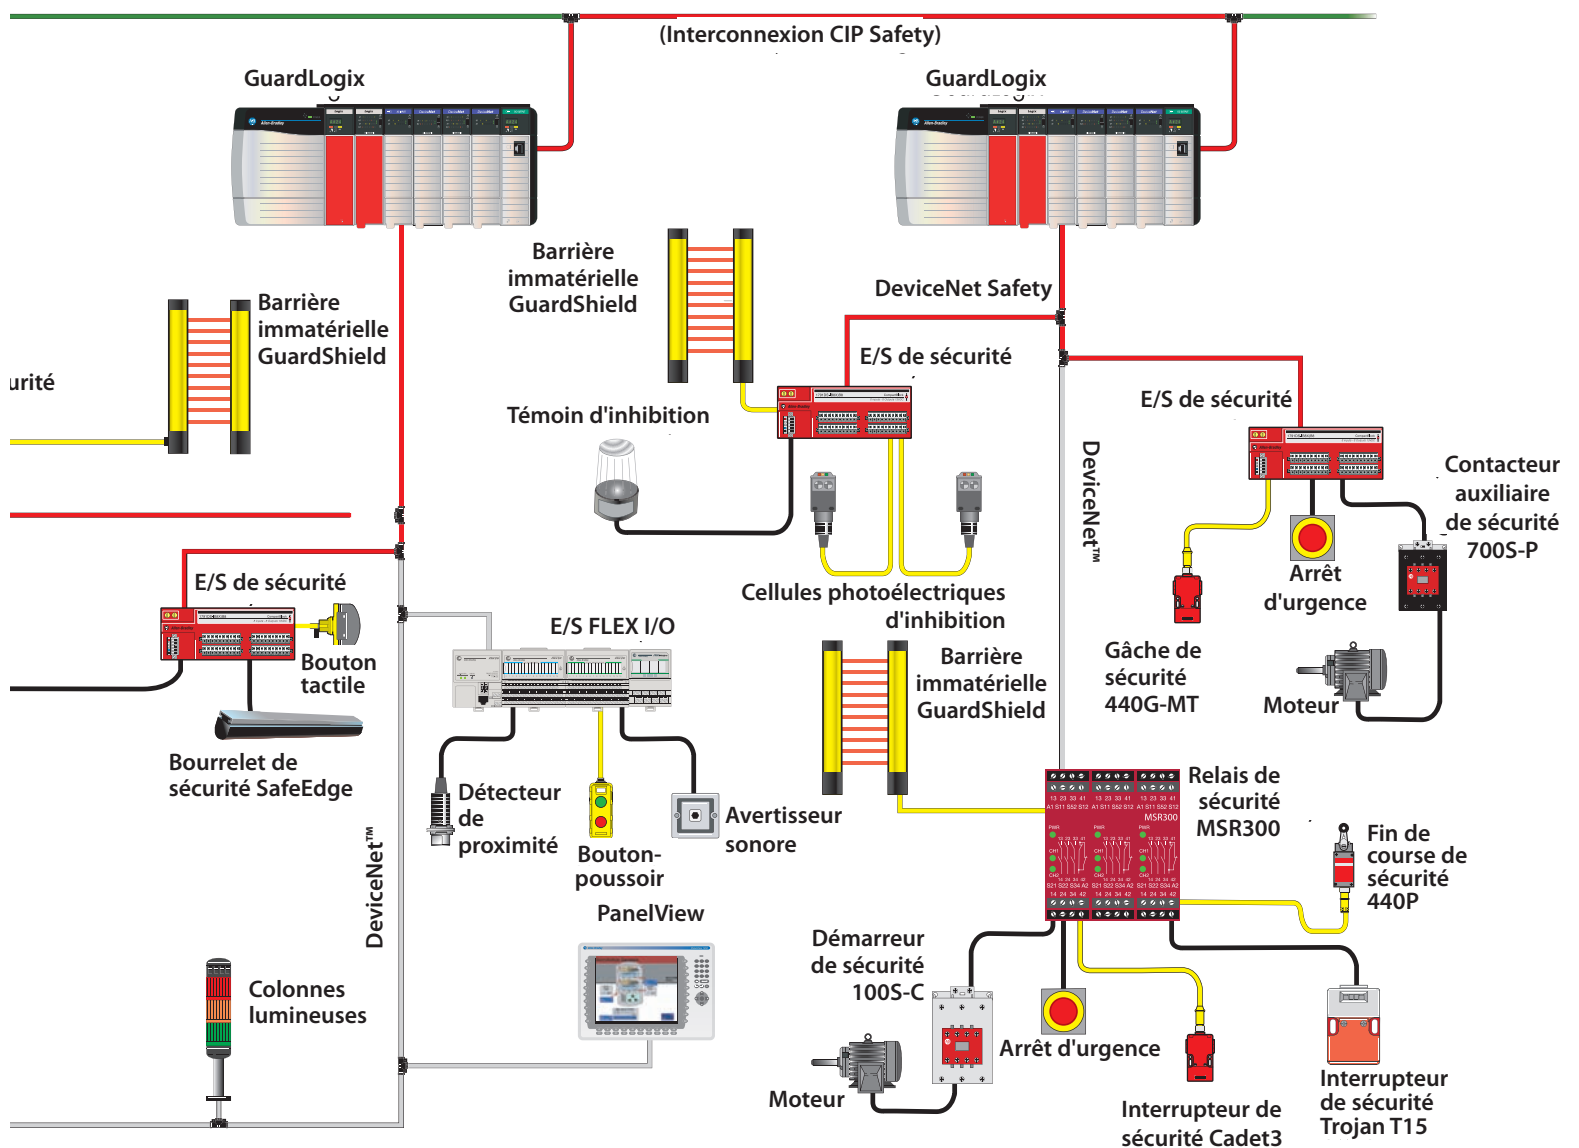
(Interconnexion CIP Safety)

GuardLogix

GuardLogix

Barrière immatérielle GuardShield

Barrière immatérielle GuardShield

urité

DeviceNet Safety

E/S de sécurité

E/S de sécurité

Témoin d'inhibition

DeviceNet™

Contacteur auxiliaire de sécurité 700S-P

Arrêt d'urgence

E/S de sécurité

Bouton tactile

Cellules photoélectriques d'inhibition

E/S FLEX I/O

Gâche de sécurité 440G-MT

Barrière immatérielle GuardShield

Moteur

Bourrelet de sécurité SafeEdge

Relais de sécurité MSR300

Détecteur de proximité

Avertisseur sonore

Bouton-poussoir

Fin de course de sécurité 440P

DeviceNet™

PanelView

Démarreur de sécurité 100S-C

Colonnes lumineuses

Arrêt d'urgence

Moteur

Interrupteur de sécurité Trojan T15

Interrupteur de sécurité Cadet3